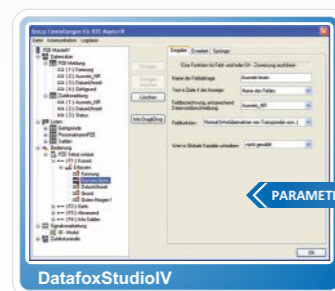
Setup Einstellungen für PZE MasterIV

Datei Kommunikation Logdatei

PZE MasterIV
Datenkanäle
PZE Meldung
Zutrittsmeldung
Listen
Bedienung
PZE Setup eckig
Kommen
Ausweis lesen
Datum/Uhrzeit
Grund
Gehen
Signalverarbeitung
Zutrittskontrolle

Löschen

Info DragDrop

Eingabe Erweitert Sprünge

Eine Funktion für Fehl- und/oder GF - Zuordnung ausführen

Name der Feldabfrage
Ausweis lesen

Text in Zeile 4 der Anzeige
Name des Feldes

Feldbezeichnung, entsprechend Datensatzbeschreibung
Ausweis_NR

Feldfunktion
Magnetkarte/Barcode/Transponder

Wert in Globale Variable schreiben
nicht gewählt

PARAMETI

OK

DatafoxStudioIV